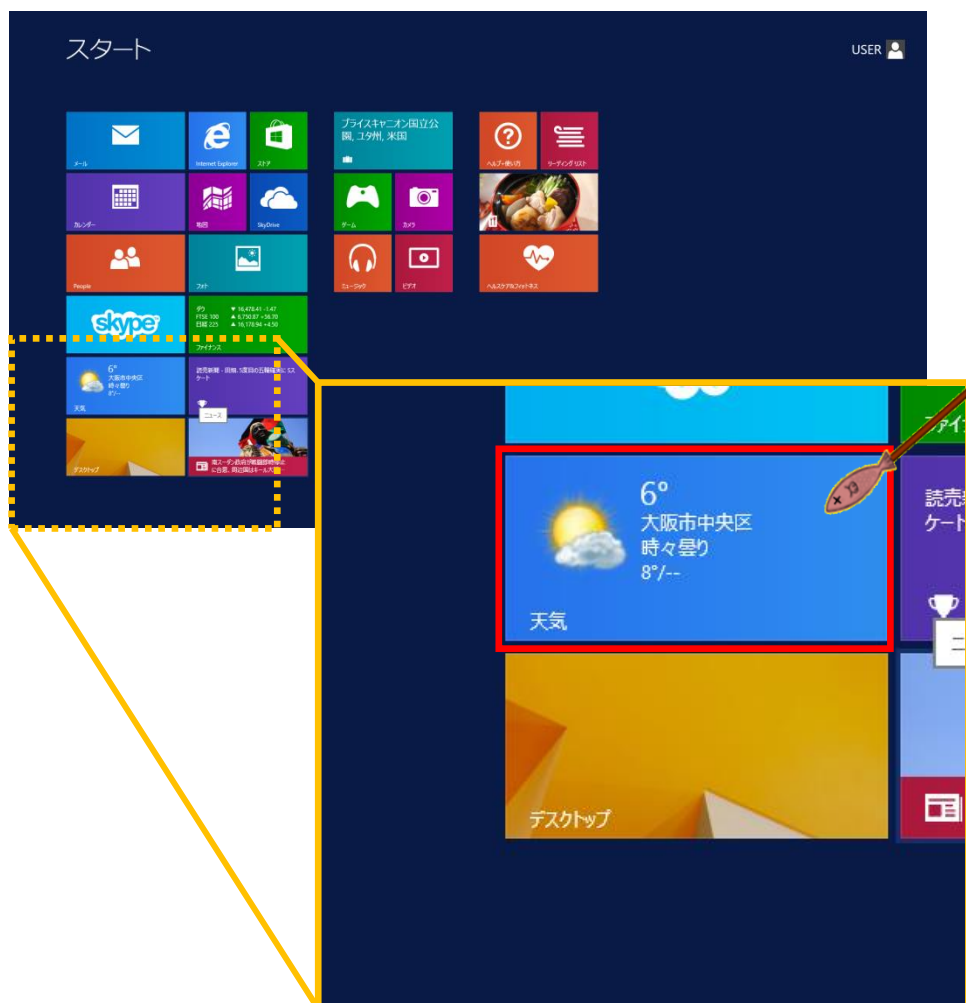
スタート

USER

メール

Internet Explorer

ストア

ブライスキャニオン国立公園, ユタ州, 米国

カレンダー

地図

SkyDrive

ゲーム

カメラ

ヘルプ+使い方

リーディングリスト

People

フォト

ミュージック

ビデオ

ヘルスケア&フィットネス

skype

ダウ ▼ 16,478.41 -1.47
FTSE 100 ▲ 6,730.87 +36.70
日経 225 ▲ 16,178.94 +4.50

ファイナンス

6°
大阪市中央区
時々曇り
8°/--

天気

読売新聞 - 回答、1度目の五輪候補にス ケート

ニュース

デスクトップ

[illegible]

6°
大阪市中央区
時々曇り
8°/--

天気

デスクトップ

ファイ

読売
ケート